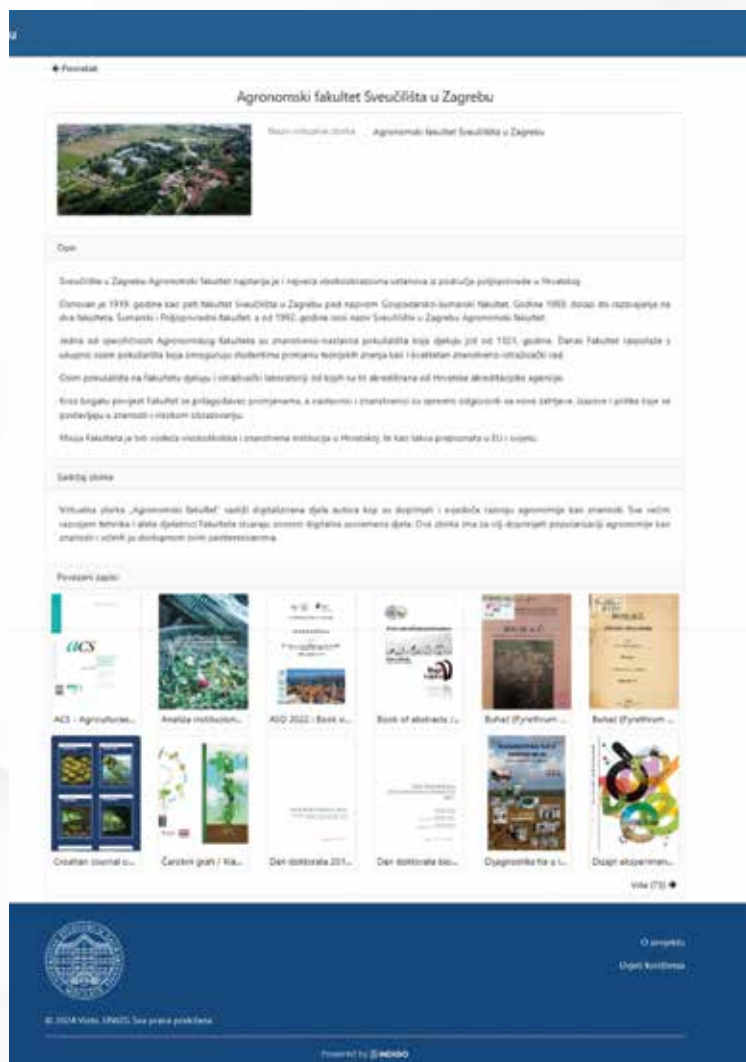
← Povratak

Agronomski fakultet Sveučilišta u Zagrebu

Naziv virtualne zbirke Agronomski fakultet Sveučilišta u Zagrebu

Opis

Sveučilište u Zagrebu Agronomski fakultet najstarija je i najveća visokoobrazovna ustanova iz područja poljoprivrede u Hrvatskoj.

Osnovan je 1919. godine kao peti fakultet Sveučilišta u Zagrebu pod nazivom Gospodarsko-šumarski fakultet. Godine 1959. dolazi do razdvajanja na dva fakulteta: Šumarski i Poljoprivredni fakultet, a od 1992. godine nosi naziv Sveučilište u Zagrebu Agronomski fakultet.

Jedna od specifičnosti Agronomskog fakulteta su znanstveno-nastavna pokušališta koja djeluju još od 1921. godine. Danas Fakultet raspolaže s ukupno osam pokušališta koja omogućuju studentima primjenu teorijskih znanja kao i kvalitetan znanstveno-istraživački rad.

Osim pokušališta na Fakultetu djeluju i istraživački laboratoriji od kojih su tri akreditirana od Hrvatske akreditacijske agencije.

Kroz bogatu povijest Fakultet se prilagođavao promjenama, a nastavnici i znanstvenici su spremno odgovorili na nove zahtjeve, izazove i prilike koje se pojavljuju u znanosti i visokom obrazovanju.

Misija Fakulteta je biti vodeća visokoškolska i znanstvena institucija u Hrvatskoj, te kao takva prepoznata u EU i svijetu.

Sadržaj zbirke

Virtualna zbirka „Agronomski fakultet" sadrži digitalizirana djela autora koji su doprinijeli i svojedob razvoju agronomije kao znanosti. Sve većim razvojem tehnike i alata djelatnici Fakulteta stvaraju izvorno digitalna suvremena djela. Ova zbirka ima za cilj doprinijeti popularizaciji agronomije kao znanosti i učenih ju dostupnom svim zainteresiranima.

Povezani zapisi

ACS - Agriculture...
Analiza institucion...
ASO 2022 : Book o...
Book of abstracts /...
Buhač (Pyrethrum ...
Buhač (Pyrethrum ...
Croatian Journal o...
Čarobni grah / Kla...
Dan doktorata 201...
Dan doktorata bio...
Dijagnostika fiz u i...
Dizajn eksperimen...

Više (73) →

O projektu
Uvjeti korištenja

© 2024 Vizito, SRCE. Sva prava pridržana.

Powered by INDIGO